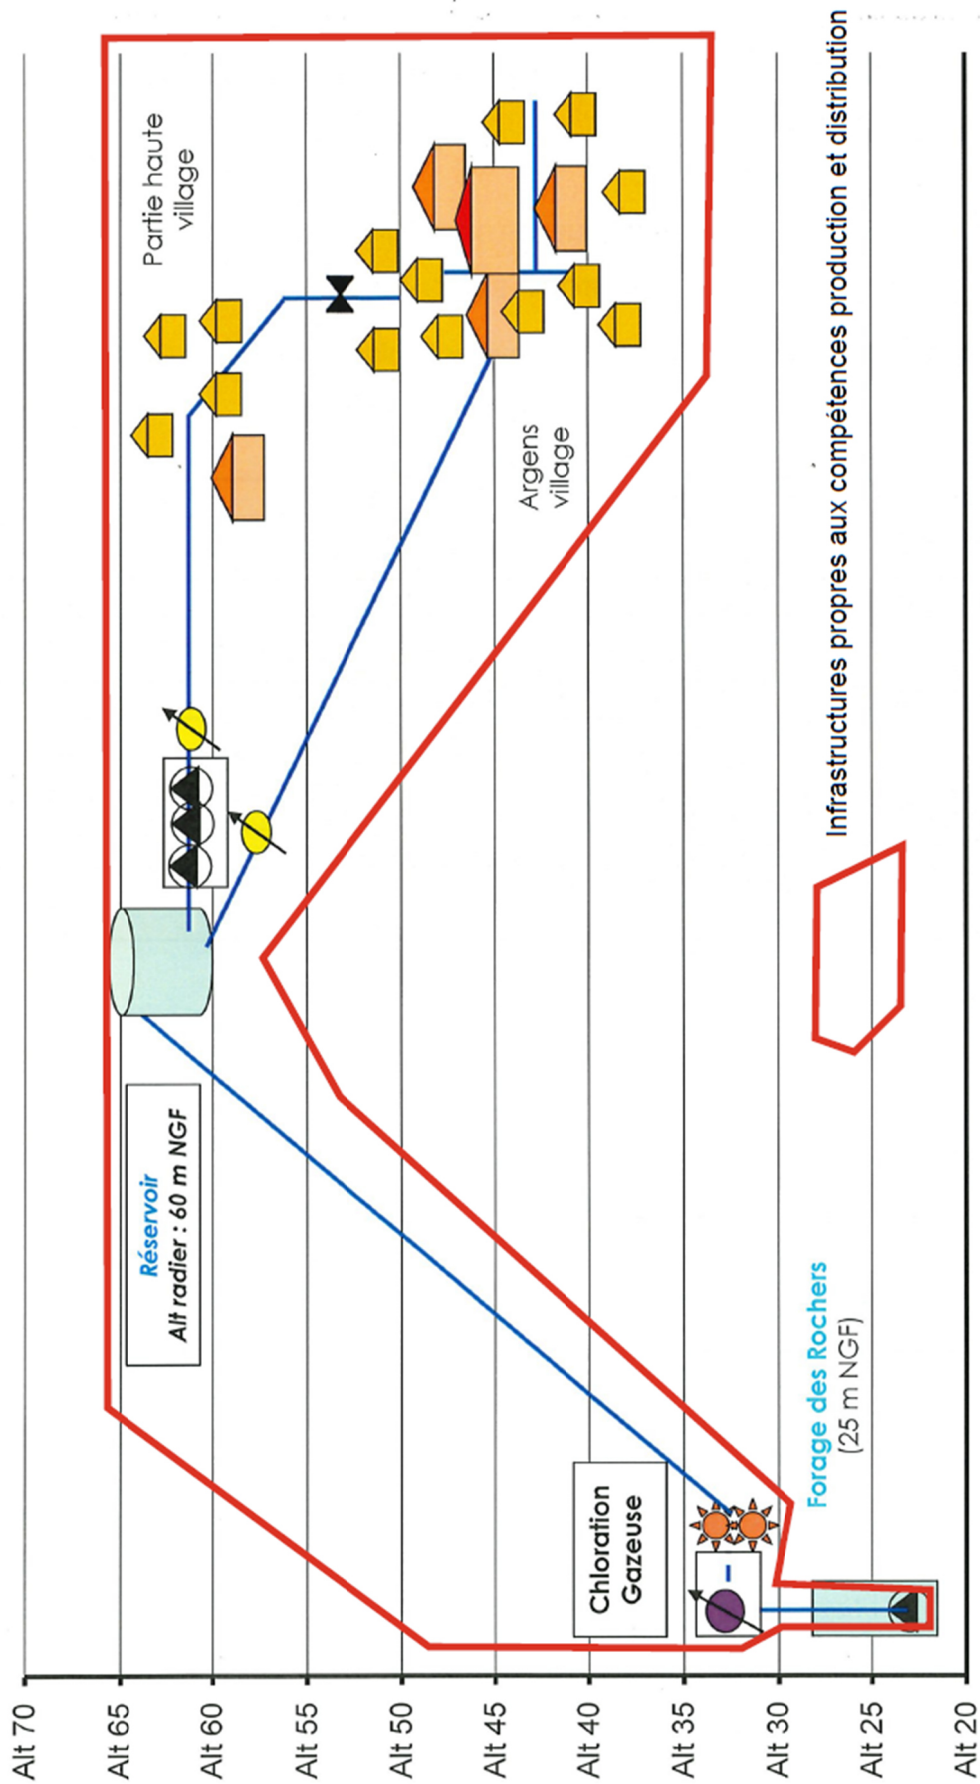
Alt 70
Alt 65
Alt 60
Alt 55
Alt 50
Alt 45
Alt 40
Alt 35
Alt 30
Alt 25
Alt 20

Partie haute village

Argens village

Réservoir
Alt radier : 60 m NGF

Chloration Gazeuse

Forage des Rochers
(25 m NGF)

Infrastructures propres aux compétences production et distribution